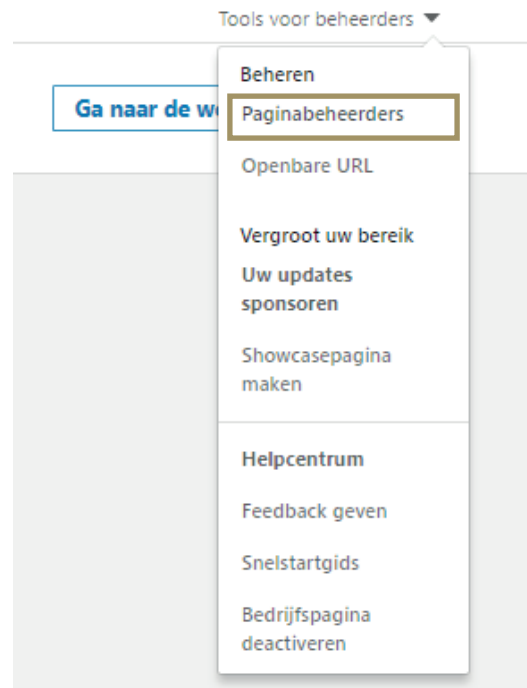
Tools voor beheerders

Ga naar de w

Beheren

Paginabeheerders

Openbare URL

Vergroot uw bereik

Uw updates sponsoren

Showcasepagina maken

Helpcentrum

Feedback geven

Snelstartgids

Bedrijfspagina deactiveren